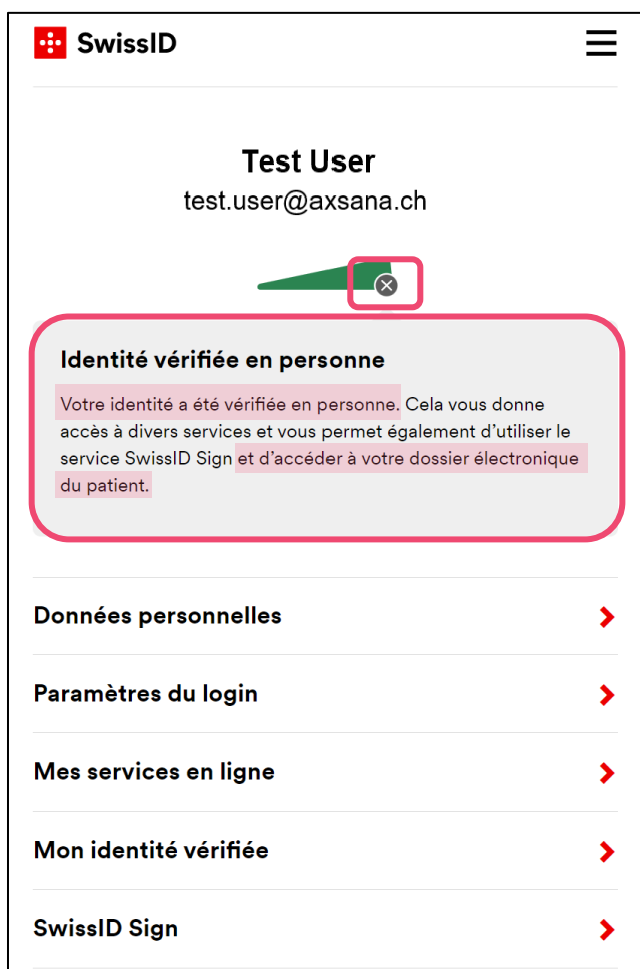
SwissID

Test User
test.user@axsana.ch

Identité vérifiée en personne

Votre identité a été vérifiée en personne. Cela vous donne accès à divers services et vous permet également d'utiliser le service SwissID Sign et d'accéder à votre dossier électronique du patient.

Données personnelles

Paramètres du login

Mes services en ligne

Mon identité vérifiée

SwissID Sign